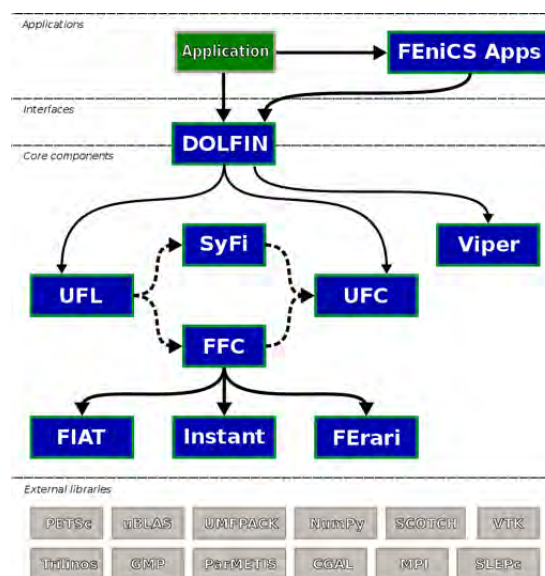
Applications

Application

FEniCS Apps

Interfaces

DOLFIN

Core components

SyFi

Viper

UFL

UFC

FFC

FIAT

Instant

FErari

External libraries

PETSc

uBLAS

UMFPACK

NumPy

SCOTCH

VTK

Trilinos

GMP

ParMETIS

CGAL

MPI

SLEPc